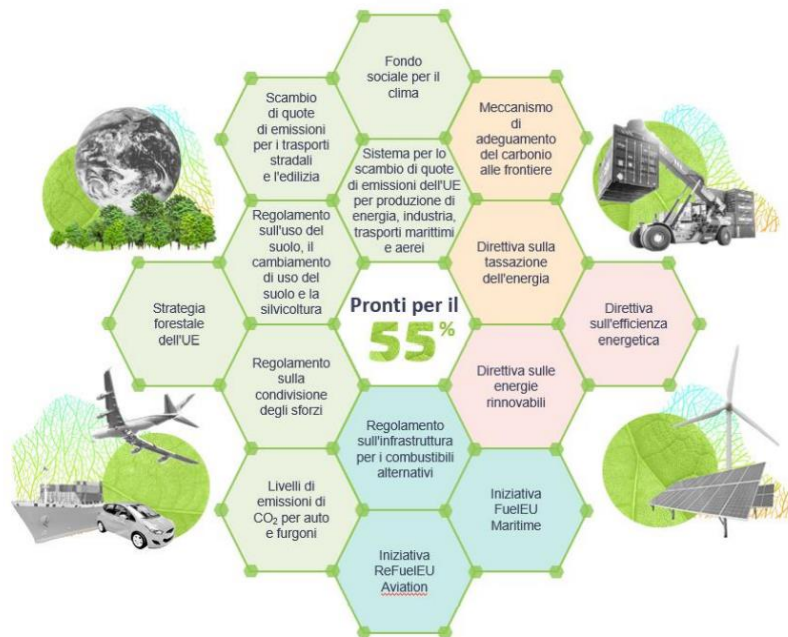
Fondo sociale per il clima

Scambio di quote di emissioni per i trasporti stradali e l'edilizia

Meccanismo di adeguamento del carbonio alle frontiere

Sistema per lo scambio di quote di emissioni dell'UE per produzione di energia, industria, trasporti marittimi e aerei

Regolamento sull'uso del suolo, il cambiamento di uso del suolo e la silvicoltura

Direttiva sulla tassazione dell'energia

Strategia forestale dell'UE

Pronti per il 55%

Direttiva sull'efficienza energetica

Regolamento sulla condivisione degli sforzi

Direttiva sulle energie rinnovabili

Regolamento sull'infrastruttura per i combustibili alternativi

Livelli di emissioni di $CO_2$ per auto e furgoni

Iniziativa FuelEU Maritime

Iniziativa ReFuelEU Aviation